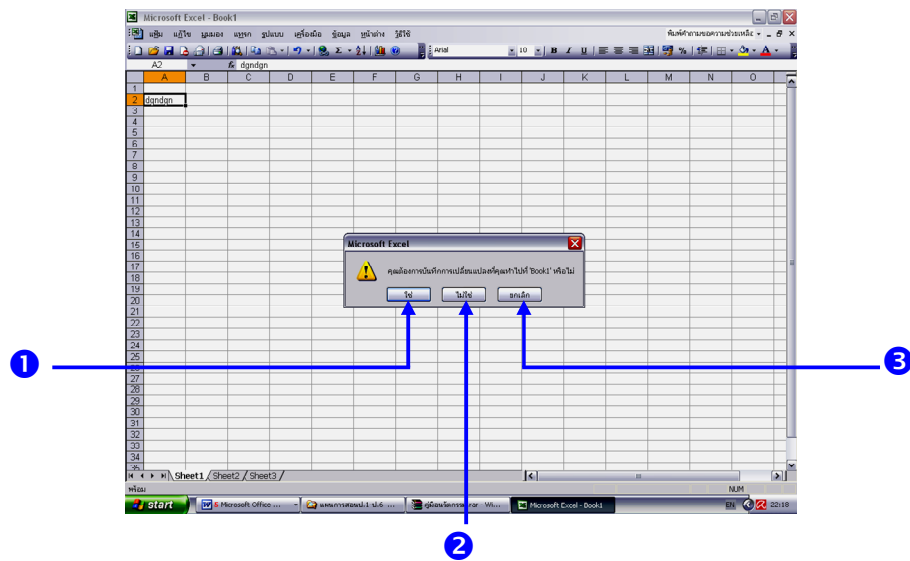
Microsoft Excel - Book1

แฟ้ม แก้ไข มุมมอง แทรก รูปแบบ เครื่องมือ ข้อมูล หน้าต่าง วิธีใช้

พิมพ์คำถามขอความช่วยเหลือ

Arial 10 B I U %

A2 $f_x$ dgndgn

| | A | B | C | D | E | F | G | H | I | J | K | L | M | N | O |
|---|---|---|---|---|---|---|---|---|---|---|---|---|---|---|---|
| 1 | | | | | | | | | | | | | | | |
| 2 | dgndgn | | | | | | | | | | | | | | |
| 3 | | | | | | | | | | | | | | | |
| 4 | | | | | | | | | | | | | | | |
| 5 | | | | | | | | | | | | | | | |
| 6 | | | | | | | | | | | | | | | |
| 7 | | | | | | | | | | | | | | | |
| 8 | | | | | | | | | | | | | | | |
| 9 | | | | | | | | | | | | | | | |
| 10 | | | | | | | | | | | | | | | |
| 11 | | | | | | | | | | | | | | | |
| 12 | | | | | | | | | | | | | | | |
| 13 | | | | | | | | | | | | | | | |
| 14 | | | | | | | | | | | | | | | |
| 15 | | | | | | | | | | | | | | | |
| 16 | | | | | | | | | | | | | | | |
| 17 | | | | | | | | | | | | | | | |
| 18 | | | | | | | | | | | | | | | |
| 19 | | | | | | | | | | | | | | | |
| 20 | | | | | | | | | | | | | | | |
| 21 | | | | | | | | | | | | | | | |
| 22 | | | | | | | | | | | | | | | |
| 23 | | | | | | | | | | | | | | | |
| 24 | | | | | | | | | | | | | | | |
| 25 | | | | | | | | | | | | | | | |
| 26 | | | | | | | | | | | | | | | |
| 27 | | | | | | | | | | | | | | | |
| 28 | | | | | | | | | | | | | | | |
| 29 | | | | | | | | | | | | | | | |
| 30 | | | | | | | | | | | | | | | |
| 31 | | | | | | | | | | | | | | | |
| 32 | | | | | | | | | | | | | | | |
| 33 | | | | | | | | | | | | | | | |
| 34 | | | | | | | | | | | | | | | |
| 35 | | | | | | | | | | | | | | | |

Microsoft Excel

คุณต้องการบันทึกการเปลี่ยนแปลงที่คุณทำไปที่ 'Book1' หรือไม่

ใช่ ไม่ใช่ ยกเลิก

1 2 3

Sheet1 / Sheet2 / Sheet3 /

พร้อม NUM

start Microsoft Office ... แผนการสอนม.1 ป.6 ... คู่มือแก้ไขการ... Wi... Microsoft Excel - Book1 EN 22:18